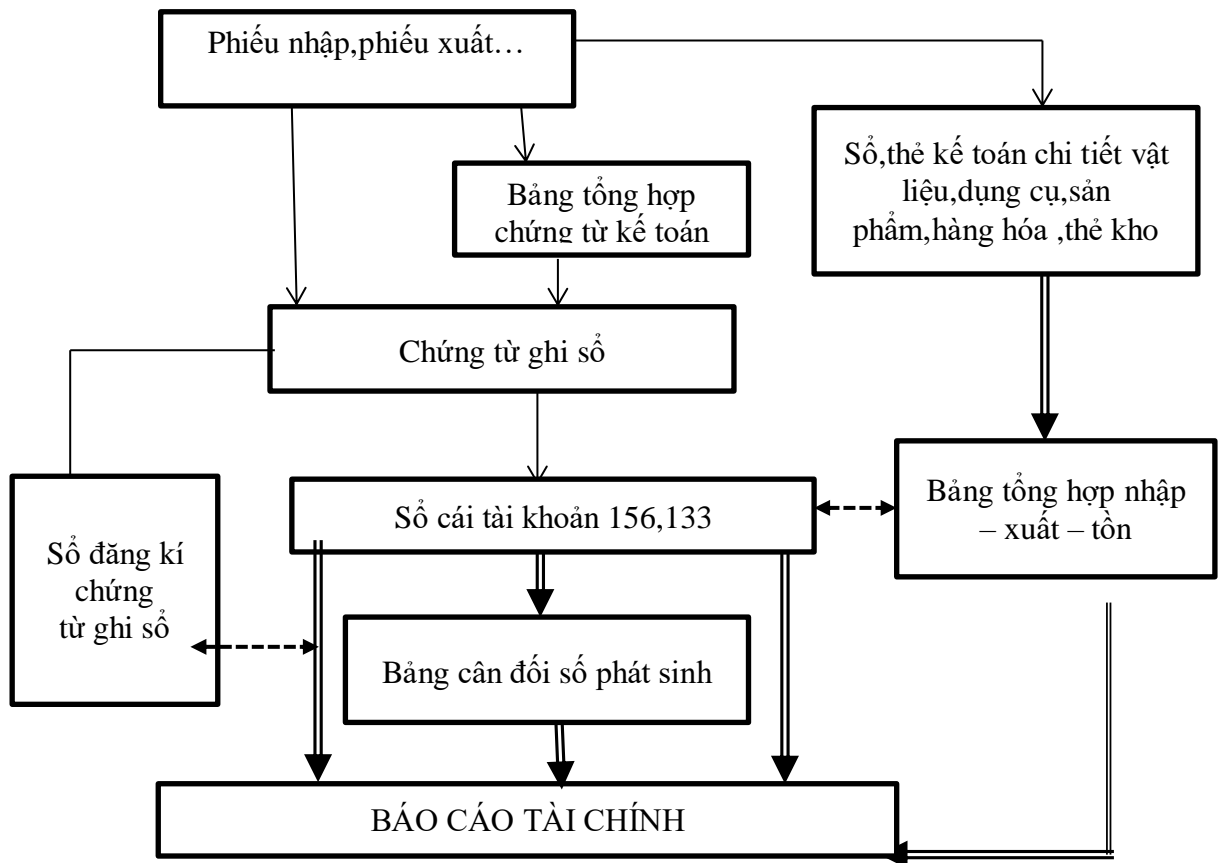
Phiếu nhập,phiếu xuất…

Bảng tổng hợp chứng từ kế toán

Sổ,thẻ kế toán chi tiết vật liệu,dụng cụ,sản phẩm,hàng hóa ,thẻ kho

Chứng từ ghi sổ

Sổ cái tài khoản 156,133

Bảng tổng hợp nhập – xuất – tồn

Sổ đăng kí chứng từ ghi sổ

Bảng cân đối số phát sinh

BÁO CÁO TÀI CHÍNH